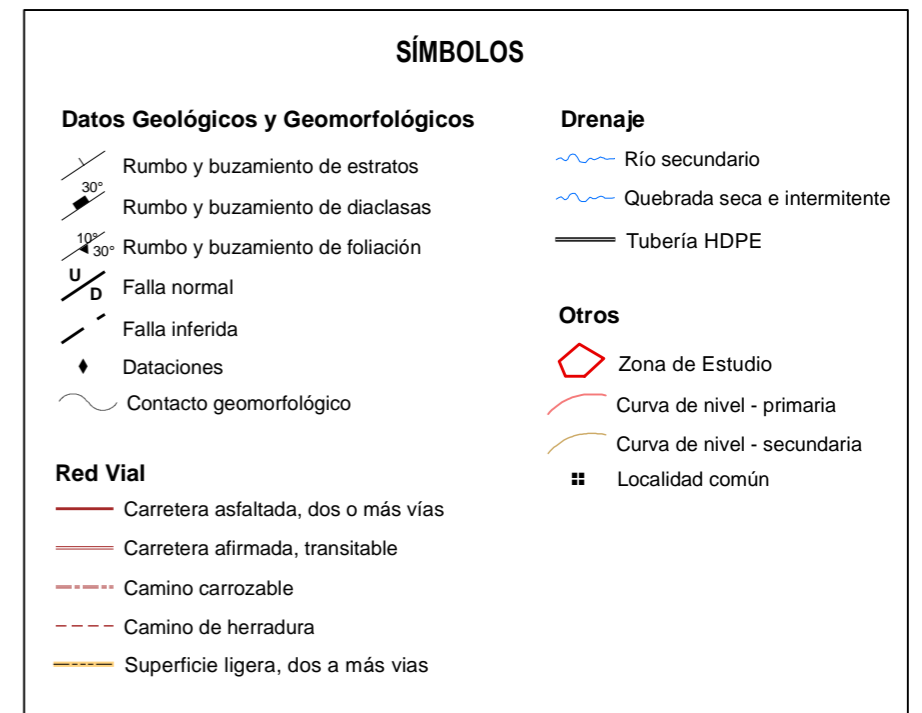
SÍMBOLOS

Datos Geológicos y Geomorfológicos

Rumbo y buzamiento de estratos

30°
Rumbo y buzamiento de diaclasas

10°
30°
Rumbo y buzamiento de foliación

U
D
Falla normal

Falla inferida

Dataciones

Contacto geomorfológico

Red Vial

Carretera asfaltada, dos o más vías

Carretera afirmada, transitable

Camino carrozable

Camino de herradura

Superficie ligera, dos a más vias

Drenaje

Río secundario

Quebrada seca e intermitente

Tubería HDPE

Otros

Zona de Estudio

Curva de nivel - primaria

Curva de nivel - secundaria

Localidad común